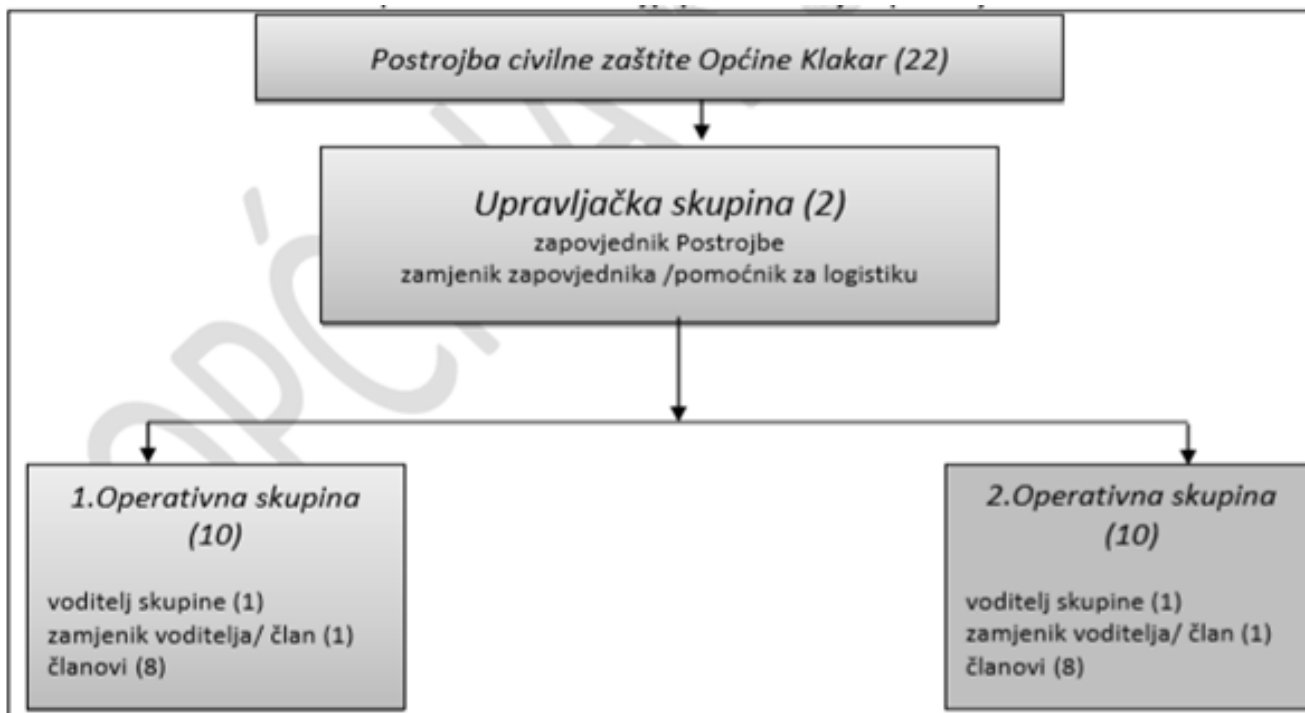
Postrojba civilne zaštite Općine Klakar (22)

Upravljačka skupina (2)
zapovjednik Postrojbe
zamjenik zapovjednika /pomoćnik za logistiku

1.Operativna skupina (10)

voditelj skupine (1)
zamjenik voditelja/ član (1)
članovi (8)

2.Operativna skupina (10)

voditelj skupine (1)
zamjenik voditelja/ član (1)
članovi (8)

OPĆINA